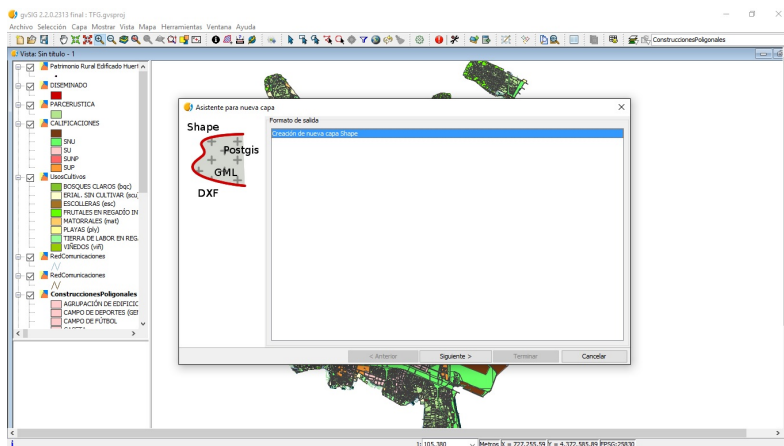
gvSIG 2.2.0.2313 final : TFG.gvsproj

Archivo Selección Capa Mostrar Vista Mapa Herramientas Ventana Ayuda

ConstruccionesPoligonales

Vista: Sin título - 1

Patrimonio Rural Edificado Huert

DISEMINADO

PARCERUSTICA

CALIFICACIONES

SNU

SU

SUNP

SUP

UsosCultivos

BOSQUES CLAROS (bqc)

ERIAL. SIN CULTIVAR (scu

ESCOLLERAS (esc)

FRUTALES EN REGADIO IN

MATORRALES (mat)

PLAYAS (ply)

TIERRA DE LABOR EN REG.

VIÑEDOS (vif)

RedComunicaciones

RedComunicaciones

ConstruccionesPoligonales

AGRUPACIÓN DE EDIFICIC

CAMPO DE DEPORTES (GEI

CAMPO DE FÚTBOL

Asistente para nueva capa

Shape

Postgis

GML

DXF

Formato de salida

Creación de nueva capa Shape

< Anterior

Siguiente >

Terminar

Cancelar

1: 105.380

Metros X = 727.255,59 Y = 4.372.585,89 EPSG:25830